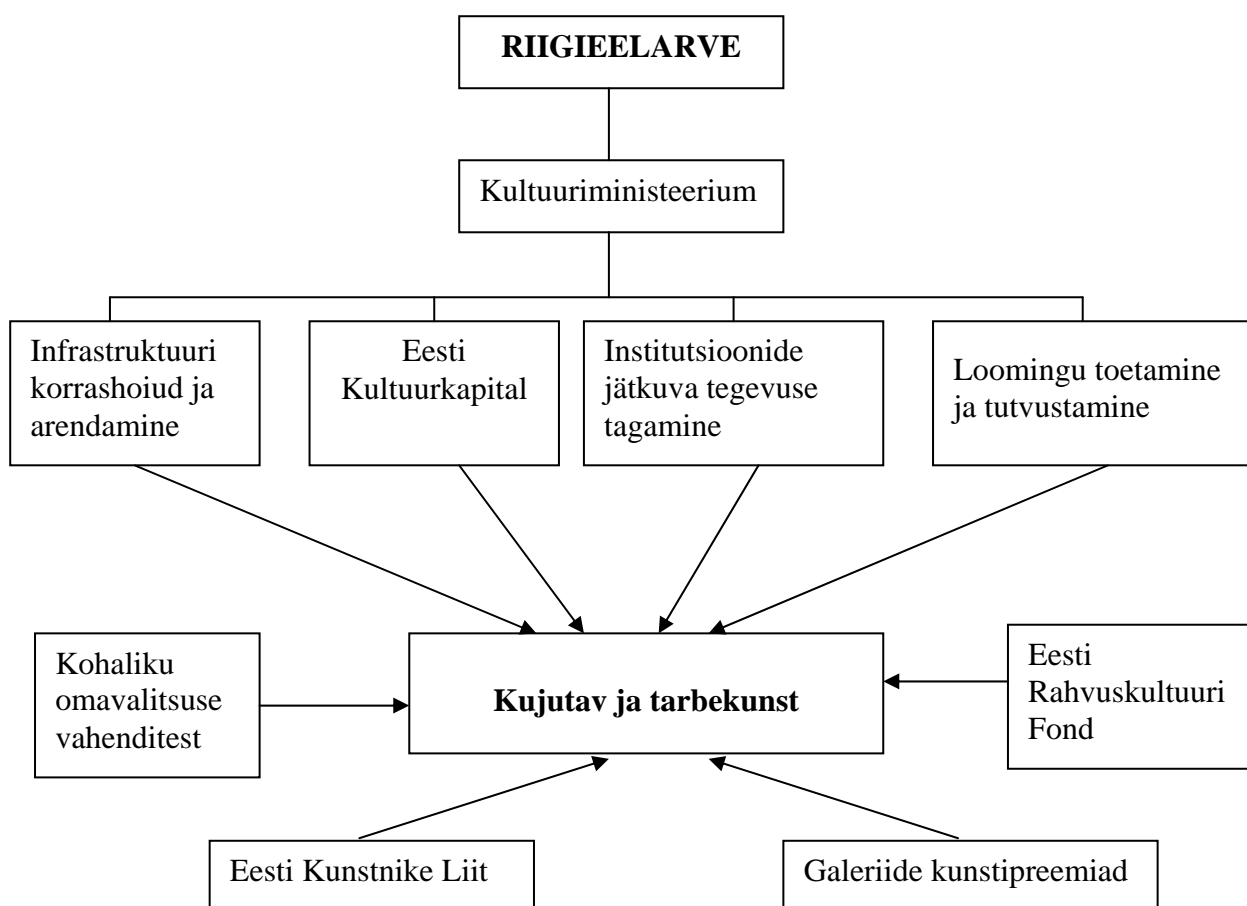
RIIGIEELARVE

Kultuuriministeerium

Infrastruktuuri korrashoiud ja arendamine

Eesti Kultuurkapital

Institutsioonide jätkuva tegevuse tagamine

Loomingu toetamine ja tutvustamine

Kohaliku omavalitsuse vahenditest

Kujutav ja tarbekunst

Eesti Rahvuskultuuri Fond

Eesti Kunstnike Liit

Galeriide kunstipreemiad